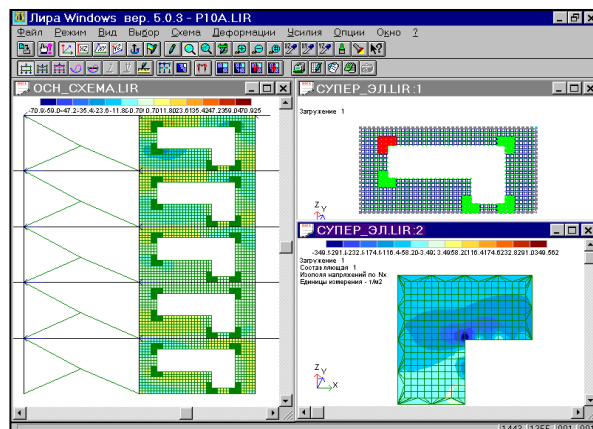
Лира Windows вер. 5.0.3 - P10A.LIR

Файл Режим Вид Выбор Схема Деформации Усилия Опции Окно ?

ОСН_СХЕМА.LIR

-70.9-59.0-47.2-35.4-23.6-11.8-0.79 0.7011.8023.6135.4247.2359.0470.925

СУПЕР_ЭЛ.LIR:1

Загружение 1

СУПЕР_ЭЛ.LIR:2

-349.5-291.0-232.6-174.6-116.4-58.20-3.49 3.4958.20116.4174.6232.8291.0349.562

Загружение 1
Составляющая 1
Изополя напряжений по Nx
Единицы измерения - т/м2

1.443 1.255 001 001